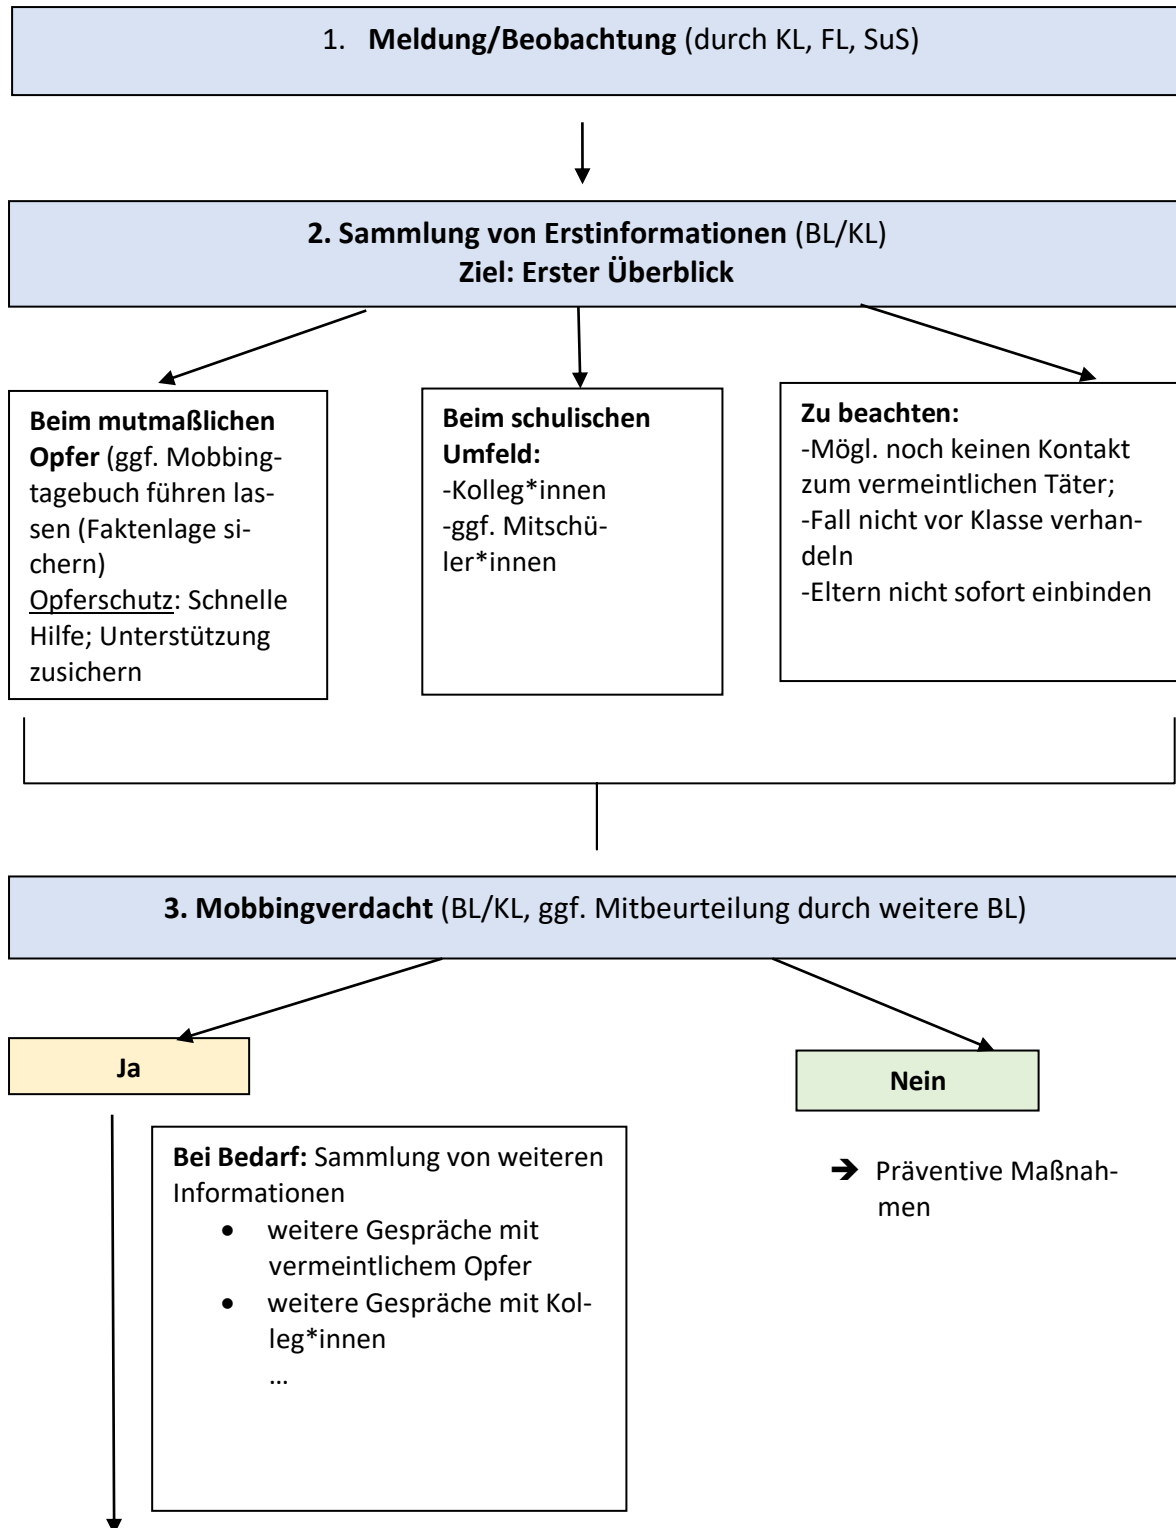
1. **Meldung/Beobachtung** (durch KL, FL, SuS)

**2. Sammlung von Erstinformationen** (BL/KL)
**Ziel: Erster Überblick**

**Beim mutmaßlichen Opfer** (ggf. Mobbingtagebuch führen lassen (Faktenlage sichern)
Opferschutz: Schnelle Hilfe; Unterstützung zusichern

**Beim schulischen Umfeld:**
-Kolleg*innen
-ggf. Mitschüler*innen

**Zu beachten:**
-Mögl. noch keinen Kontakt zum vermeintlichen Täter;
-Fall nicht vor Klasse verhandeln
-Eltern nicht sofort einbinden

**3. Mobbingverdacht** (BL/KL, ggf. Mitbeurteilung durch weitere BL)

**Ja**

**Nein**

**Bei Bedarf:** Sammlung von weiteren Informationen
- weitere Gespräche mit vermeintlichem Opfer
- weitere Gespräche mit Kolleg*innen
…

➔ Präventive Maßnahmen